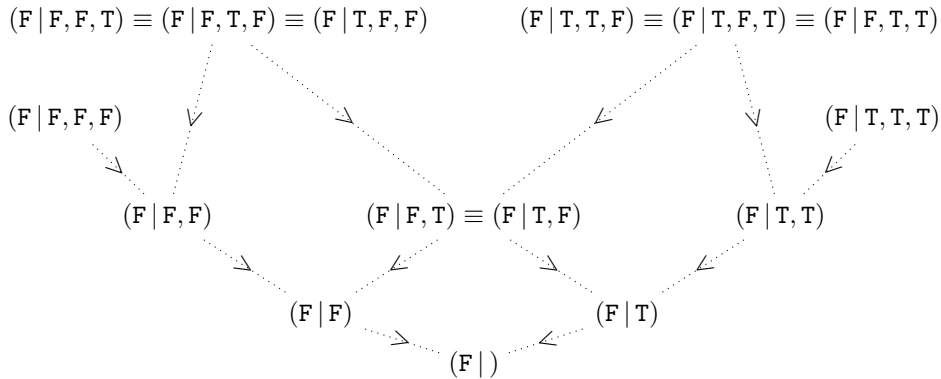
$(\texttt{F}\,|\,\texttt{F},\texttt{F},\texttt{T}) \equiv (\texttt{F}\,|\,\texttt{F},\texttt{T},\texttt{F}) \equiv (\texttt{F}\,|\,\texttt{T},\texttt{F},\texttt{F})$

$(\texttt{F}\,|\,\texttt{T},\texttt{T},\texttt{F}) \equiv (\texttt{F}\,|\,\texttt{T},\texttt{F},\texttt{T}) \equiv (\texttt{F}\,|\,\texttt{F},\texttt{T},\texttt{T})$

$(\texttt{F}\,|\,\texttt{F},\texttt{F},\texttt{F})$

$(\texttt{F}\,|\,\texttt{T},\texttt{T},\texttt{T})$

$(\texttt{F}\,|\,\texttt{F},\texttt{F})$

$(\texttt{F}\,|\,\texttt{F},\texttt{T}) \equiv (\texttt{F}\,|\,\texttt{T},\texttt{F})$

$(\texttt{F}\,|\,\texttt{T},\texttt{T})$

$(\texttt{F}\,|\,\texttt{F})$

$(\texttt{F}\,|\,\texttt{T})$

$(\texttt{F}\,|\,)$